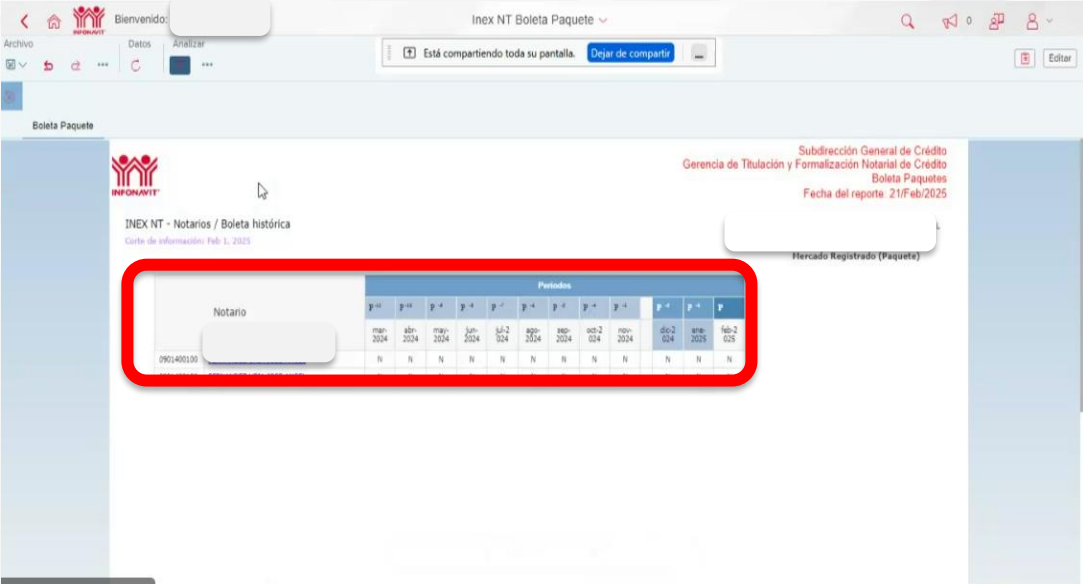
INFONAVIT Bienvenido:

Inex NT Boleta Paquete

0

Archivo Datos Analizar

Está compartiendo toda su pantalla. Dejar de compartir

Editar

Boleta Paquete

INFONAVIT

Subdirección General de Crédito
Gerencia de Titulación y Formalización Notarial de Crédito
Boleta Paquetes
Fecha del reporte: 21/Feb/2025

INEX NT - Notarios / Boleta histórica
Corte de información: Feb 1, 2025

Mercado Registrado (Paquete)

| Notario | Periodos | | | | | | | | | | | |
|---|---|---|---|---|---|---|---|---|---|---|---|---|
| | mar-2024 | abr-2024 | may-2024 | jun-2024 | jul-2024 | ago-2024 | sep-2024 | oct-2024 | nov-2024 | dic-2024 | ene-2025 | feb-2025 |
| 0901400100 | N | N | N | N | N | N | N | N | N | N | N | N |